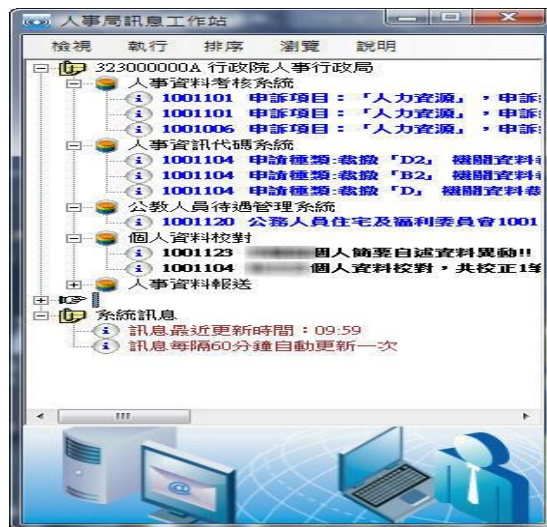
人事局訊息工作站

檢視 執行 排序 瀏覽 說明

323000000A 行政院人事行政局
人事資料考核系統
1001101 申訴項目：「人力資源」，申訴
1001101 申訴項目：「人力資源」，申訴
1001006 申訴項目：「人力資源」，申訴
人事資訊代碼系統
1001104 申請種類:裁撤「D2」 機關資料
1001104 申請種類:裁撤「B2」 機關資料
1001104 申請種類:裁撤「D」 機關資料
公教人員待遇管理系統
1001120 公務人員住宅及福利委員會1001
個人資料校對
1001123 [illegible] 個人簡要自述資料異動!!
1001104 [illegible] 個人資料校對，共校正1筆
人事資料報送
系統訊息
訊息最近更新時間：09:59
訊息每隔60分鐘自動更新一次